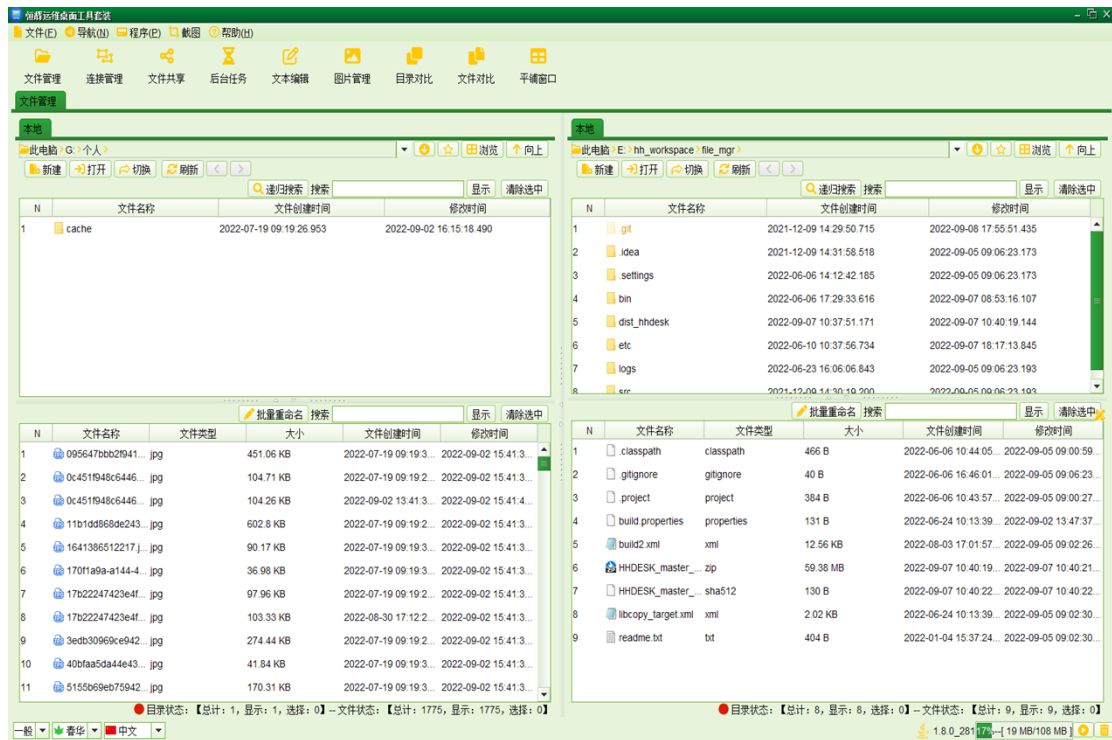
海腾运维桌面工具套装

文件(F) 导航(N) 程序(P) 截图 帮助(H)

文件管理 连接管理 文件共享 后台任务 文本编辑 图片管理 目录对比 文件对比 平铺窗口

文件管理

本地

此电脑 > G: > 个人 >

浏览 向上

新建 打开 切换 刷新

递归搜索 搜索 显示 清除选中

| N | 文件名称 | 文件创建时间 | 修改时间 |
|---|---|---|---|
| 1 | cache | 2022-07-19 09:19:26.953 | 2022-09-02 16:15:18.490 |

批量重命名 搜索 显示 清除选中

| N | 文件名称 | 文件类型 | 大小 | 文件创建时间 | 修改时间 |
|---|---|---|---|---|---|
| 1 | 095647bbb2f941... | jpg | 451.06 KB | 2022-07-19 09:19:3... | 2022-09-02 15:41:3... |
| 2 | 0c451f948c6446... | jpg | 104.71 KB | 2022-07-19 09:19:2... | 2022-09-02 15:41:3... |
| 3 | 0c451f948c6446... | jpg | 104.26 KB | 2022-09-02 13:41:3... | 2022-09-02 15:41:4... |
| 4 | 11b1dd868de243... | jpg | 602.8 KB | 2022-07-19 09:19:3... | 2022-09-02 15:41:3... |
| 5 | 1641386512217.j... | jpg | 90.17 KB | 2022-07-19 09:19:3... | 2022-09-02 15:41:3... |
| 6 | 170f1a9a-a144-4... | jpg | 36.98 KB | 2022-07-19 09:19:3... | 2022-09-02 15:41:3... |
| 7 | 17b22247423e4f... | jpg | 97.96 KB | 2022-07-19 09:19:2... | 2022-09-02 15:41:3... |
| 8 | 17b22247423e4f... | jpg | 103.33 KB | 2022-08-30 17:12:2... | 2022-09-02 15:41:3... |
| 9 | 3edb30969ce942... | jpg | 274.44 KB | 2022-07-19 09:19:2... | 2022-09-02 15:41:3... |
| 10 | 40bfaa5da44e43... | jpg | 41.84 KB | 2022-07-19 09:19:3... | 2022-09-02 15:41:3... |
| 11 | 5155b69eb75942... | jpg | 170.31 KB | 2022-07-19 09:19:3... | 2022-09-02 15:41:3... |

目录状态：【总计：1，显示：1，选择：0】-- 文件状态：【总计：1775，显示：1775，选择：0】

本地

此电脑 > E: > hh_workspace > file_mgr >

浏览 向上

新建 打开 切换 刷新

递归搜索 搜索 显示 清除选中

| N | 文件名称 | 文件创建时间 | 修改时间 |
|---|---|---|---|
| 1 | .git | 2021-12-09 14:29:50.715 | 2022-09-08 17:55:51.435 |
| 2 | .idea | 2021-12-09 14:31:58.518 | 2022-09-05 09:06:23.173 |
| 3 | .settings | 2022-06-06 14:12:42.185 | 2022-09-05 09:06:23.173 |
| 4 | bin | 2022-06-06 17:29:33.616 | 2022-09-07 08:53:16.107 |
| 5 | dist_hhdesk | 2022-09-07 10:37:51.171 | 2022-09-07 10:40:19.144 |
| 6 | etc | 2022-06-10 10:37:56.734 | 2022-09-07 18:17:13.845 |
| 7 | logs | 2022-06-23 16:06:06.843 | 2022-09-05 09:06:23.193 |
| 8 | src | 2021-12-09 14:30:19.200 | 2022-09-05 09:06:23.193 |

批量重命名 搜索 显示 清除选中

| N | 文件名称 | 文件类型 | 大小 | 文件创建时间 | 修改时间 |
|---|---|---|---|---|---|
| 1 | .classpath | classpath | 466 B | 2022-06-06 16:44:05... | 2022-09-05 09:00:59... |
| 2 | .gitignore | gitignore | 40 B | 2022-06-06 16:46:01... | 2022-09-05 09:06:23... |
| 3 | .project | project | 384 B | 2022-06-06 10:43:57... | 2022-09-05 09:00:27... |
| 4 | build.properties | properties | 131 B | 2022-06-24 10:13:39... | 2022-09-02 13:47:37... |
| 5 | build2.xml | xml | 12.56 KB | 2022-08-03 17:01:57... | 2022-09-05 09:02:26... |
| 6 | HHDESK_master_... | zip | 59.38 MB | 2022-09-07 10:40:19... | 2022-09-07 10:40:21... |
| 7 | HHDESK_master_... | sha512 | 130 B | 2022-09-07 10:40:22... | 2022-09-07 10:40:22... |
| 8 | libcopy_target.xml | xml | 2.02 KB | 2022-06-24 10:13:39... | 2022-09-05 09:02:30... |
| 9 | readme.txt | txt | 404 B | 2022-01-04 15:37:24... | 2022-09-05 09:02:30... |

目录状态：【总计：8，显示：8，选择：0】-- 文件状态：【总计：9，显示：9，选择：0】

一般 春华 中文

1.8.0_281 17% [ 19 MB/108 MB ]